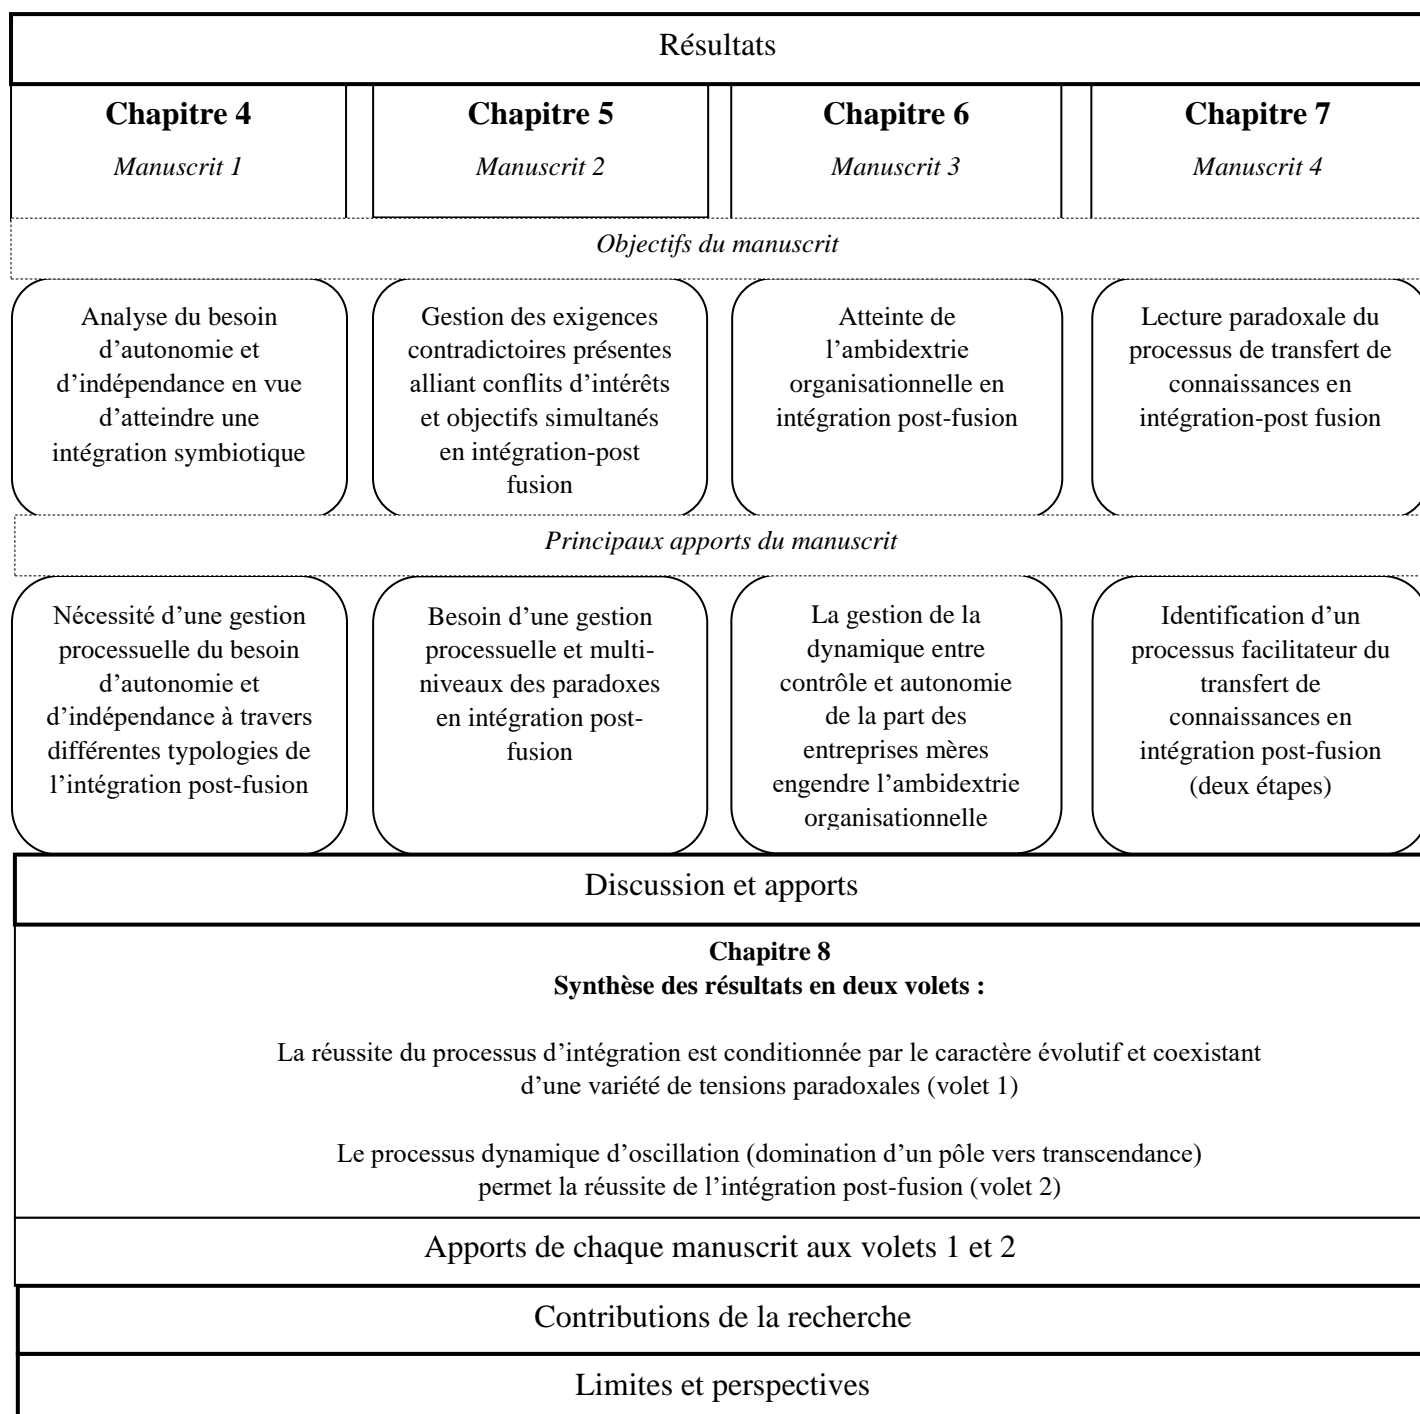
Résultats

**Chapitre 4**
*Manuscrit 1*

**Chapitre 5**
*Manuscrit 2*

**Chapitre 6**
*Manuscrit 3*

**Chapitre 7**
*Manuscrit 4*

*Objectifs du manuscrit*

Analyse du besoin d'autonomie et d'indépendance en vue d'atteindre une intégration symbiotique

Gestion des exigences contradictoires présentes alliant conflits d'intérêts et objectifs simultanés en intégration-post fusion

Atteinte de l'ambidextrie organisationnelle en intégration post-fusion

Lecture paradoxale du processus de transfert de connaissances en intégration-post fusion

*Principaux apports du manuscrit*

Nécessité d'une gestion processuelle du besoin d'autonomie et d'indépendance à travers différentes typologies de l'intégration post-fusion

Besoin d'une gestion processuelle et multi-niveaux des paradoxes en intégration post-fusion

La gestion de la dynamique entre contrôle et autonomie de la part des entreprises mères engendre l'ambidextrie organisationnelle

Identification d'un processus facilitateur du transfert de connaissances en intégration post-fusion (deux étapes)

Discussion et apports

**Chapitre 8**
**Synthèse des résultats en deux volets :**

La réussite du processus d'intégration est conditionnée par le caractère évolutif et coexistant d'une variété de tensions paradoxales (volet 1)

Le processus dynamique d'oscillation (domination d'un pôle vers transcendance) permet la réussite de l'intégration post-fusion (volet 2)

Apports de chaque manuscrit aux volets 1 et 2

Contributions de la recherche

Limites et perspectives